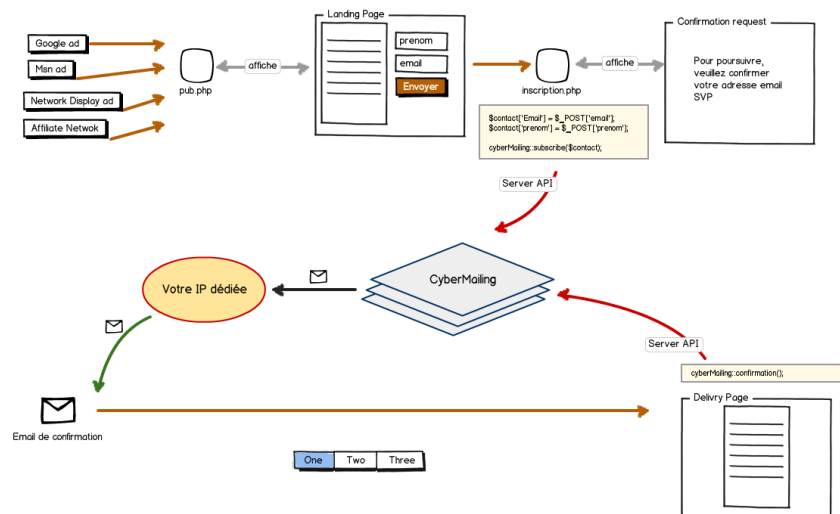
Google ad
Msn ad
Network Display ad
Affiliate Netwok

pub.php

affiche

Landing Page

prenom
email
Envoyer

inscription.php

affiche

Confirmation request

Pour poursuivre, veuillez confirmer votre adresse email SVP

$contact['Email'] = $_POST['email'];
$contact['prenom'] = $_POST['prenom'];

cyberMailing::subscribe($contact);

Server API

CyberMailing

Votre IP dédiée

Server API

cyberMailing::confirmation();

Email de confirmation

Delivry Page

One
Two
Three